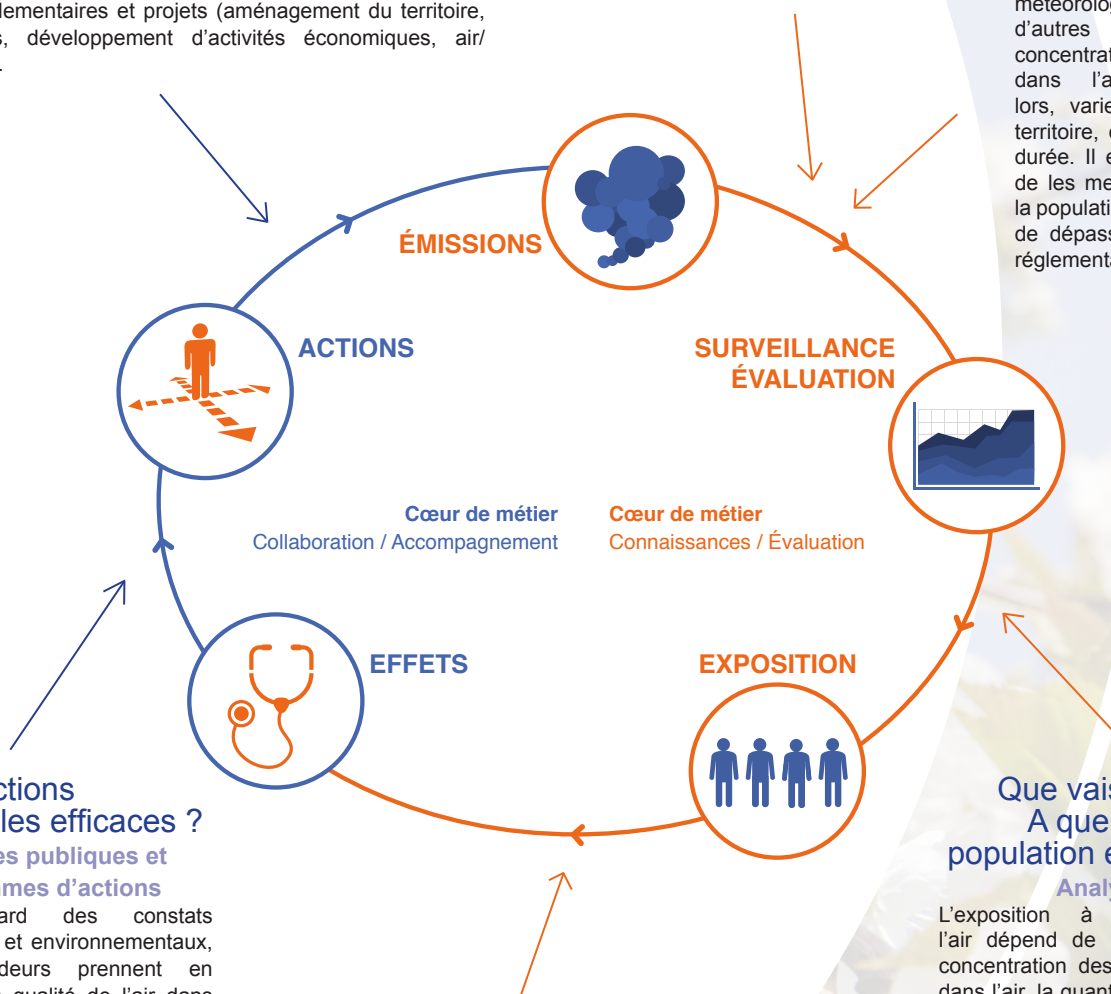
lementaires et projets (aménagement du territoire, s, développement d'activités économiques, air/ .

météorolog d'autres concentrat dans l'a lors, varie territoire, d durée. Il e de les me la populati de dépass réglementa

ÉMISSIONS

ACTIONS

SURVEILLANCE ÉVALUATION

Cœur de métier
Collaboration / Accompagnement

Cœur de métier
Connaissances / Évaluation

EFFETS

EXPOSITION

ctions
les efficaces ?
es publiques et
mes d'actions
ard des constats et environnementaux, deurs prennent en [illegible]

Que vais
A que
population e
Analy
L'exposition à l'air dépend de concentration des dans l'air, la quant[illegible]